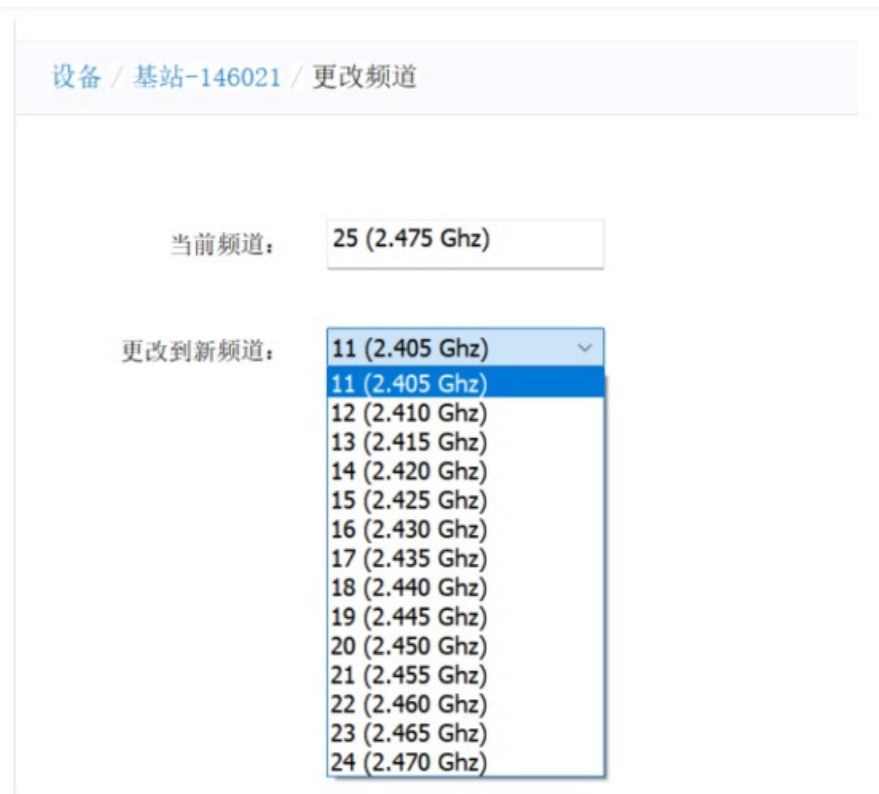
设备 / 基站-146021 / 更改频道

当前频道： 25 (2.475 Ghz)

更改到新频道： 11 (2.405 Ghz)

11 (2.405 Ghz)
12 (2.410 Ghz)
13 (2.415 Ghz)
14 (2.420 Ghz)
15 (2.425 Ghz)
16 (2.430 Ghz)
17 (2.435 Ghz)
18 (2.440 Ghz)
19 (2.445 Ghz)
20 (2.450 Ghz)
21 (2.455 Ghz)
22 (2.460 Ghz)
23 (2.465 Ghz)
24 (2.470 Ghz)